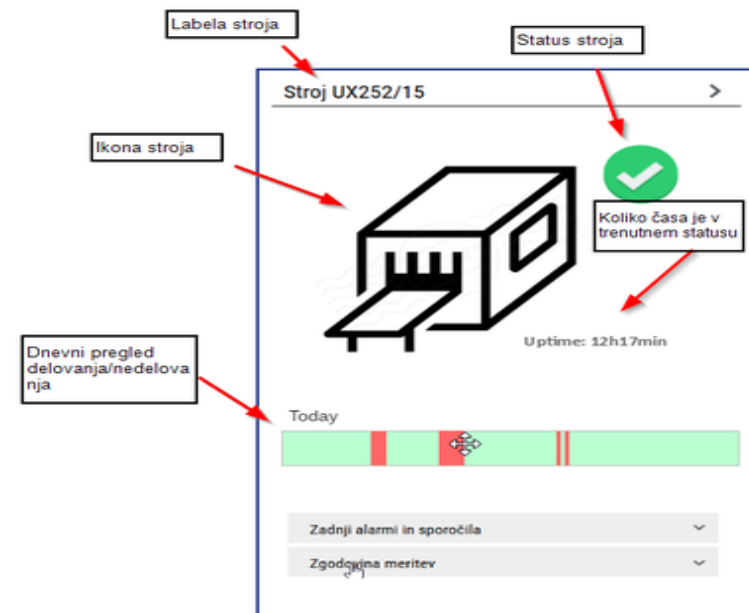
Labela stroja

Status stroja

Stroj UX252/15

>

Ikona stroja

Koliko časa je v trenutnem statusu

Uptime: 12h17min

Dnevni pregled delovanja/nedelovanja

Today

Zadnji alarmi in sporočila

Zgodovina meritev